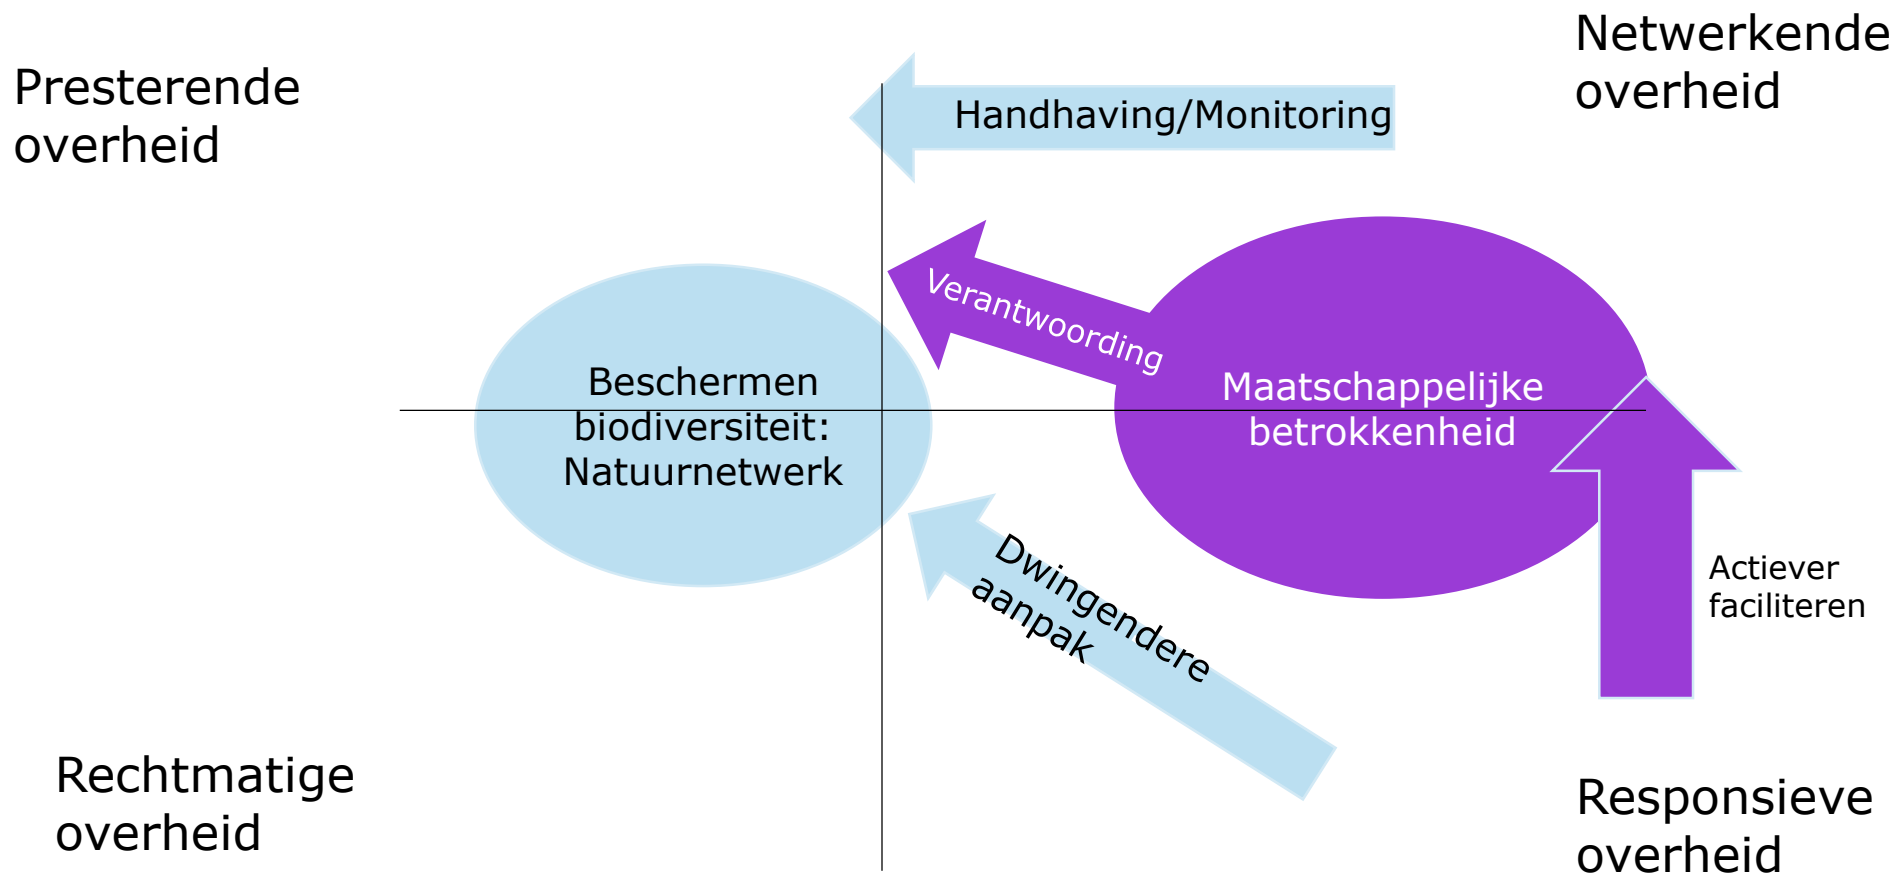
Presterende overheid

Handhaving/Monitoring

Netwerkende overheid

Verantwoording

Beschermen biodiversiteit: Natuurnetwerk

Maatschappelijke betrokkenheid

Dwingendere aanpak

Actiever faciliteren

Rechtmatige overheid

Responsieve overheid